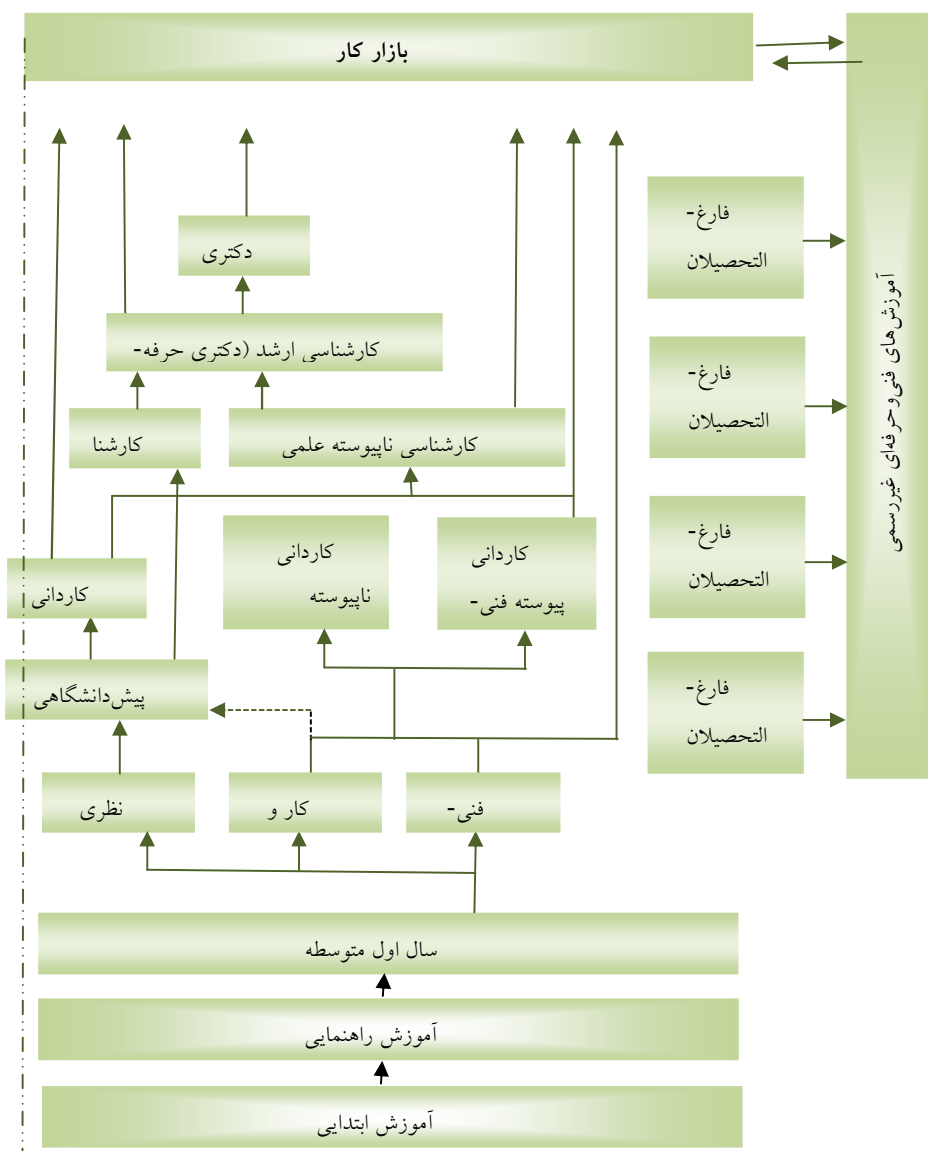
بازار کار

دکتری

کارشناسی ارشد (دکتری حرفه-

کارشنا

کارشناسی ناپیوسته علمی

کاردانی ناپیوسته

کاردانی پیوسته فنی-

کاردانی

پیش‌دانشگاهی

نظری

کار و

فنی-

سال اول متوسطه

آموزش راهنمایی

آموزش ابتدایی

فارغ- التحصیلان

فارغ- التحصیلان

فارغ- التحصیلان

فارغ- التحصیلان

آموزش‌های فنی و حرفه‌ای غیررسمی